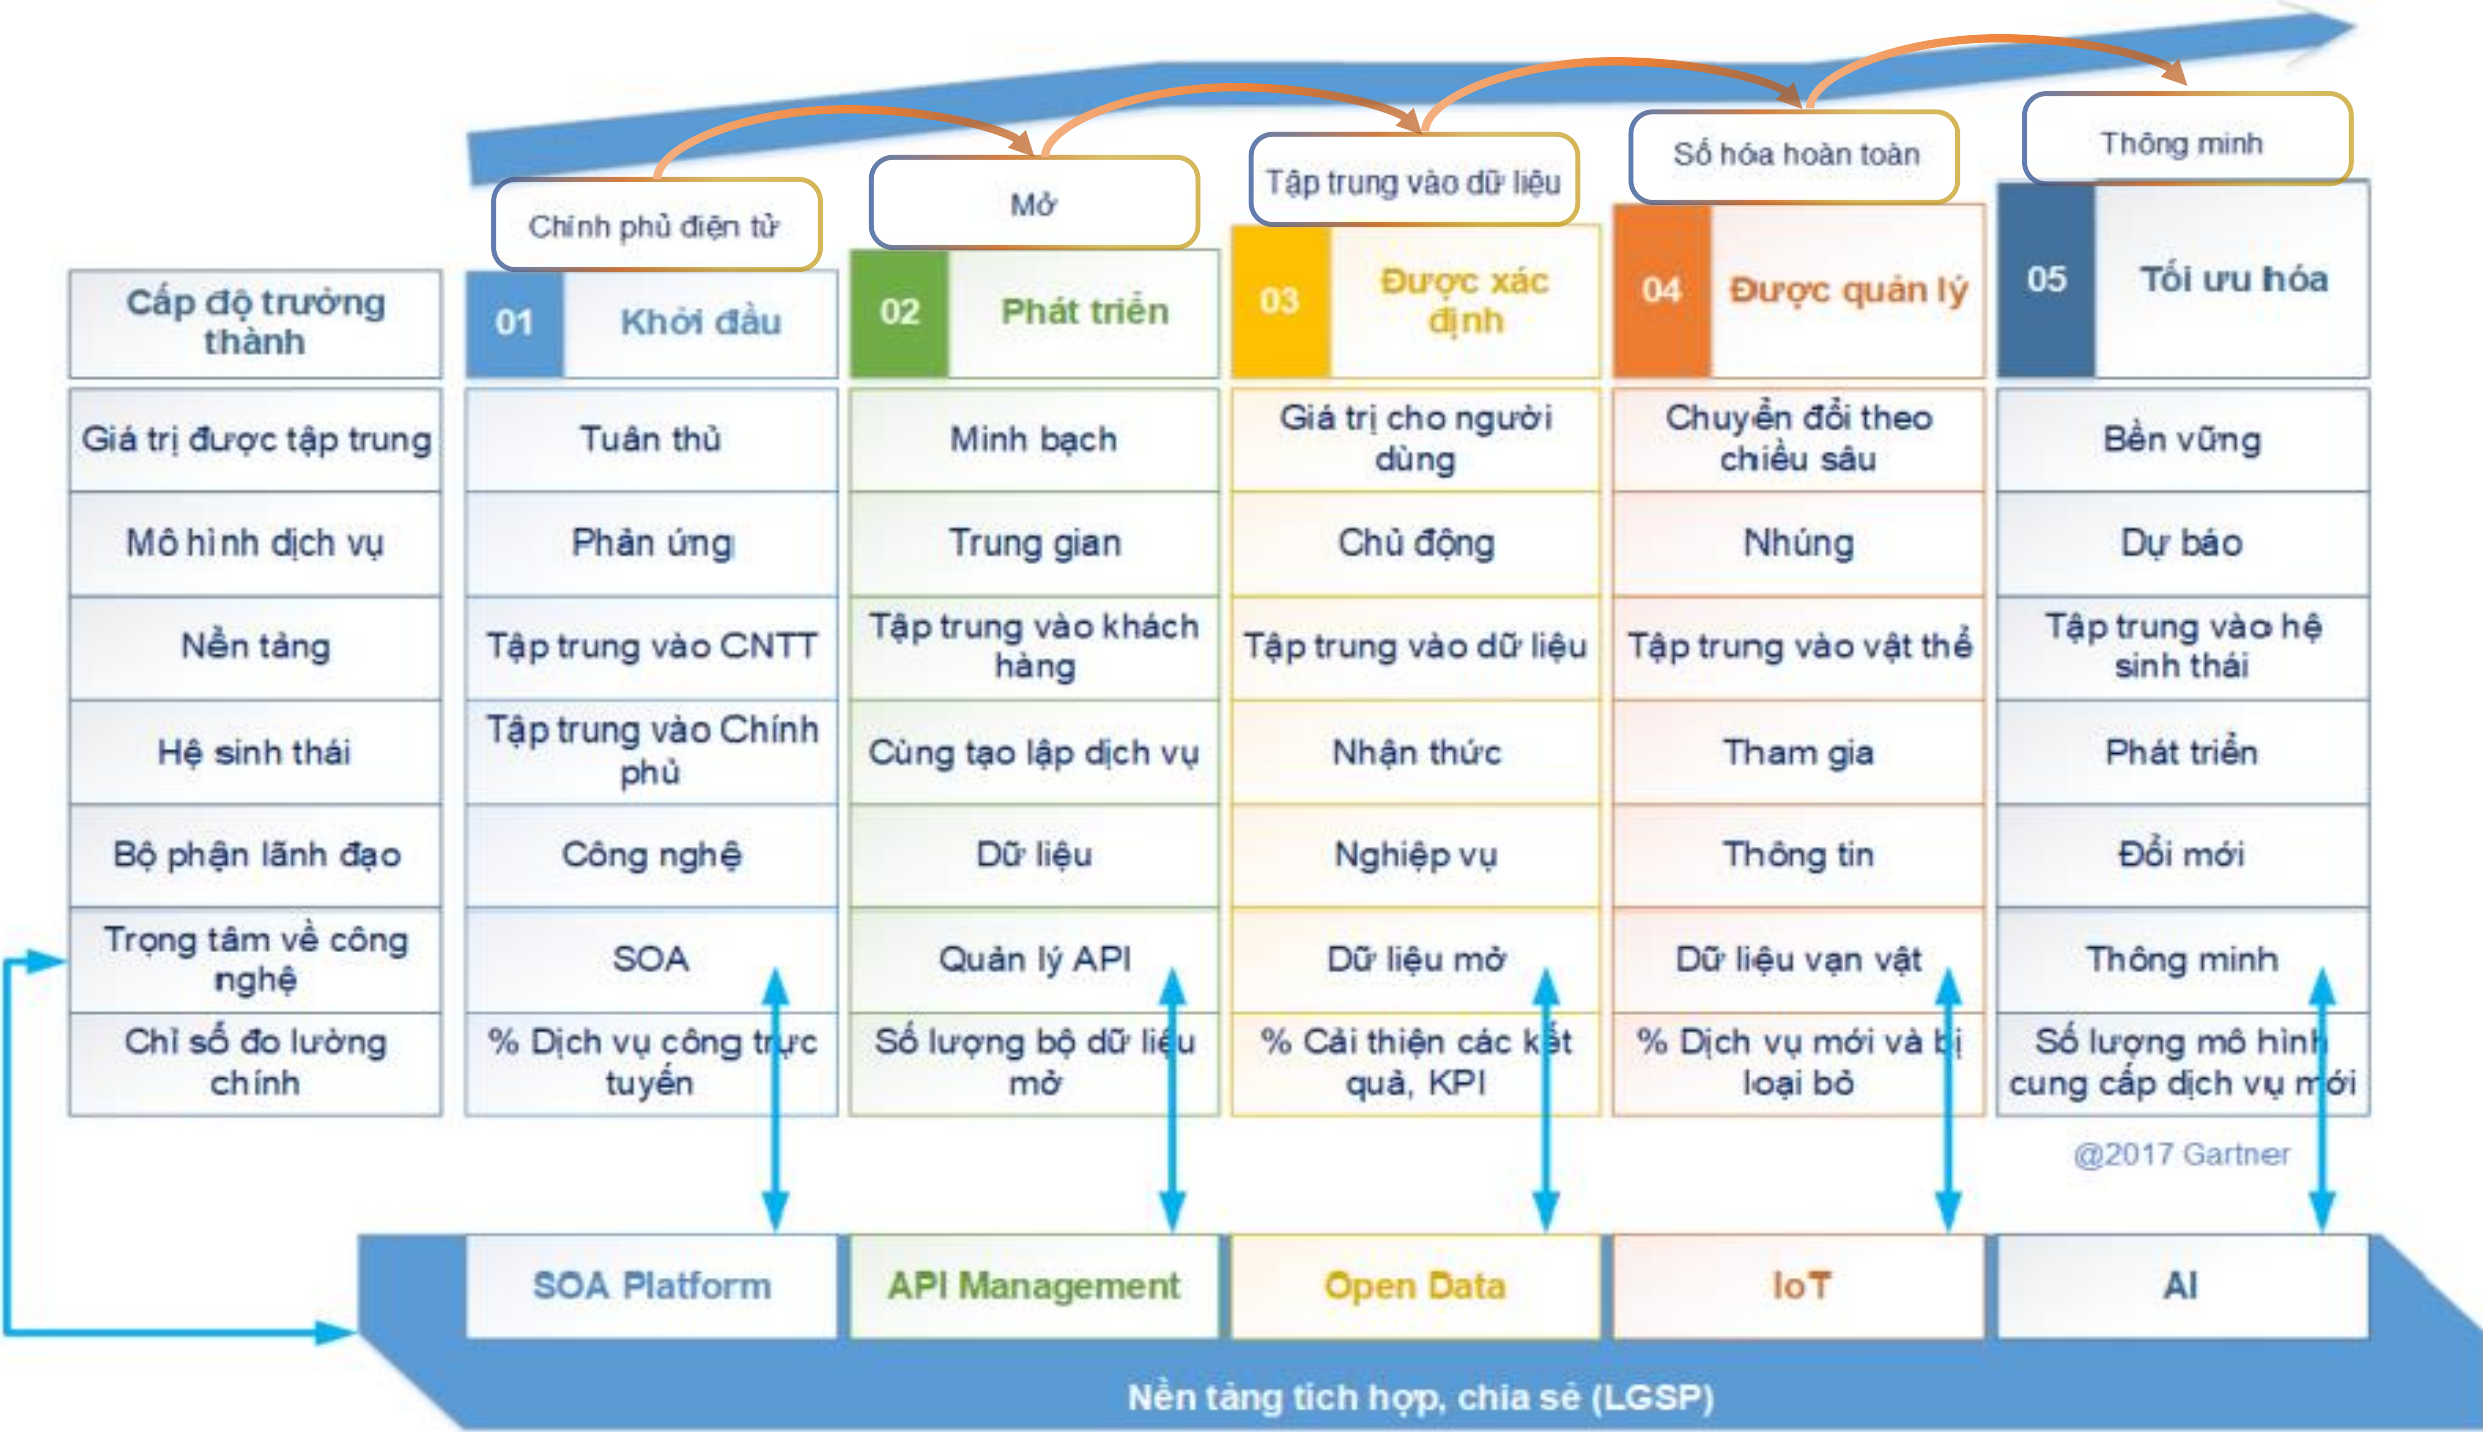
Chính phủ điện tử | Mở | Tập trung vào dữ liệu | Số hóa hoàn toàn | Thông minh

| Cấp độ trưởng thành | 01 Khởi đầu | 02 Phát triển | 03 Được xác định | 04 Được quản lý | 05 Tối ưu hóa |
|---|---|---|---|---|---|
| Giá trị được tập trung | Tuân thủ | Minh bạch | Giá trị cho người dùng | Chuyển đổi theo chiều sâu | Bền vững |
| Mô hình dịch vụ | Phản ứng | Trung gian | Chủ động | Nhúng | Dự báo |
| Nền tảng | Tập trung vào CNTT | Tập trung vào khách hàng | Tập trung vào dữ liệu | Tập trung vào vật thể | Tập trung vào hệ sinh thái |
| Hệ sinh thái | Tập trung vào Chính phủ | Cùng tạo lập dịch vụ | Nhận thức | Tham gia | Phát triển |
| Bộ phận lãnh đạo | Công nghệ | Dữ liệu | Nghiệp vụ | Thông tin | Đổi mới |
| Trọng tâm về công nghệ | SOA | Quản lý API | Dữ liệu mở | Dữ liệu vạn vật | Thông minh |
| Chỉ số đo lường chính | % Dịch vụ công trực tuyến | Số lượng bộ dữ liệu mở | % Cải thiện các kết quả, KPI | % Dịch vụ mới và bị loại bỏ | Số lượng mô hình cung cấp dịch vụ mới |

@2017 Gartner

SOA Platform | API Management | Open Data | IoT | AI

Nền tảng tích hợp, chia sẻ (LGSP)